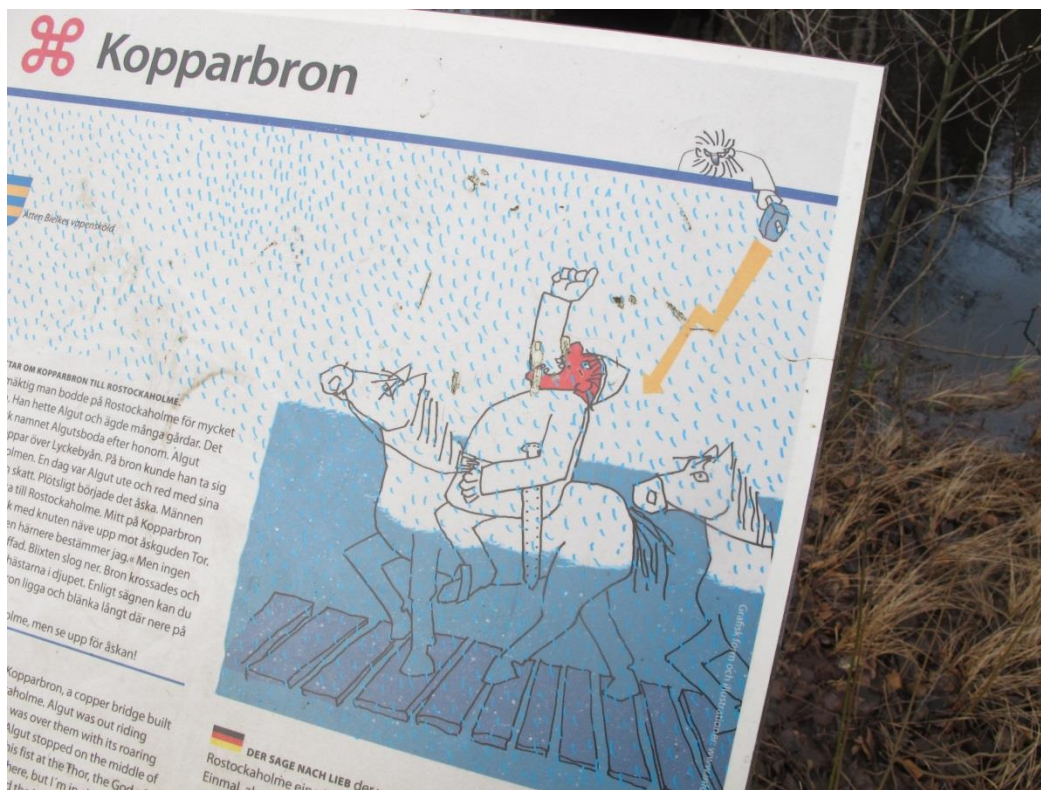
⌘ Kopparbron

Ätten Bielkes vapensköld

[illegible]TAR OM KOPPARBRON TILL ROSTOCKAHOLME
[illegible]mäktig man bodde på Rostockaholme för mycket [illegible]. Han hette Algut och ägde många gårdar. Det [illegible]k namnet Algutsboda efter honom. Algut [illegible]ppar över Lyckebyån. På bron kunde han ta sig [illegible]olmen. En dag var Algut ute och red med sina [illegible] skatt. Plötsligt började det åska. Männen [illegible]a till Rostockaholme. Mitt på Kopparbron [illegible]k med knuten näve upp mot åskguden Tor. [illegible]en härnere bestämmer jag.« Men ingen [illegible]ffad. Blixten slog ner. Bron krossades och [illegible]hästarna i djupet. Enligt sägnen kan du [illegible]ron ligga och blänka långt där nere på

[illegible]olme, men se upp för åskan!

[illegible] Kopparbron, a copper bridge built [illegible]aholme. Algut was out riding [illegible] was over them with its roaring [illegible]Algut stopped on the middle of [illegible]is fist at the Thor, the God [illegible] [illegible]here, but I'm in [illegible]

DER SAGE NACH LIEB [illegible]
Rostockaholme ein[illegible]
Einmal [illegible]

Grafik form och illustration: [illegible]